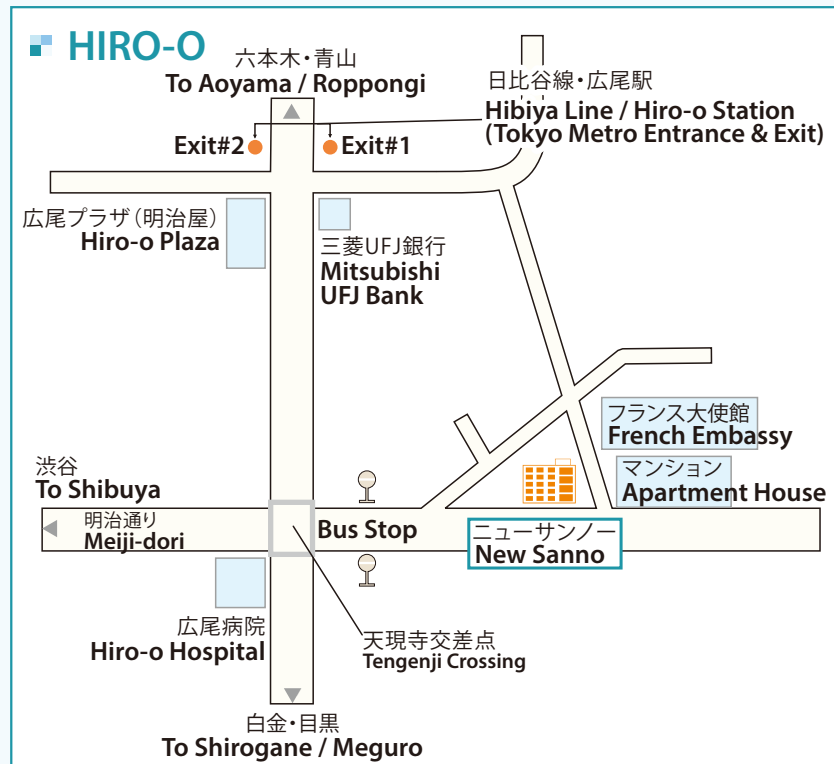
HIRO-O

六本木・青山
To Aoyama / Roppongi

日比谷線・広尾駅
Hibiya Line / Hiro-o Station
(Tokyo Metro Entrance & Exit)

Exit#2
Exit#1

広尾プラザ（明治屋）
Hiro-o Plaza

三菱UFJ銀行
Mitsubishi
UFJ Bank

フランス大使館
French Embassy

マンション
Apartment House

渋谷
To Shibuya

明治通り
Meiji-dori

Bus Stop

ニューサンノー
New Sanno

広尾病院
Hiro-o Hospital

天現寺交差点
Tengenji Crossing

白金・目黒
To Shirogane / Meguro